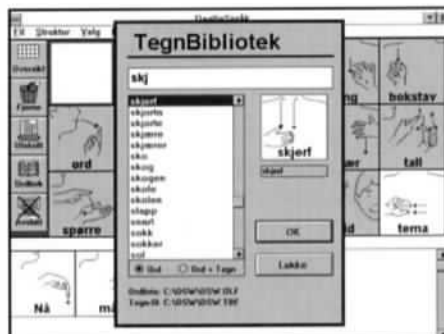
DegitaSpråk
Fil Struktur Velg

TegnBibliotek

skj

skjerf
skjorte
skjorta
skjære
skjærer
sko
skog
skogen
skole
skolen
slapp
smør
sokk
sokker
sol

Ord
Ord + Tegn

OrdBase: C:\DSW\DSW.OLF
TegnBib: C:\DSW\DSW.TBF

skjerf
skjerf

OK
Lukke

Oversikt
Fjerne
Utskrift
Ordbok

ord
spørre
Nå
ma
ng
bokstav
er
tall
id
tema